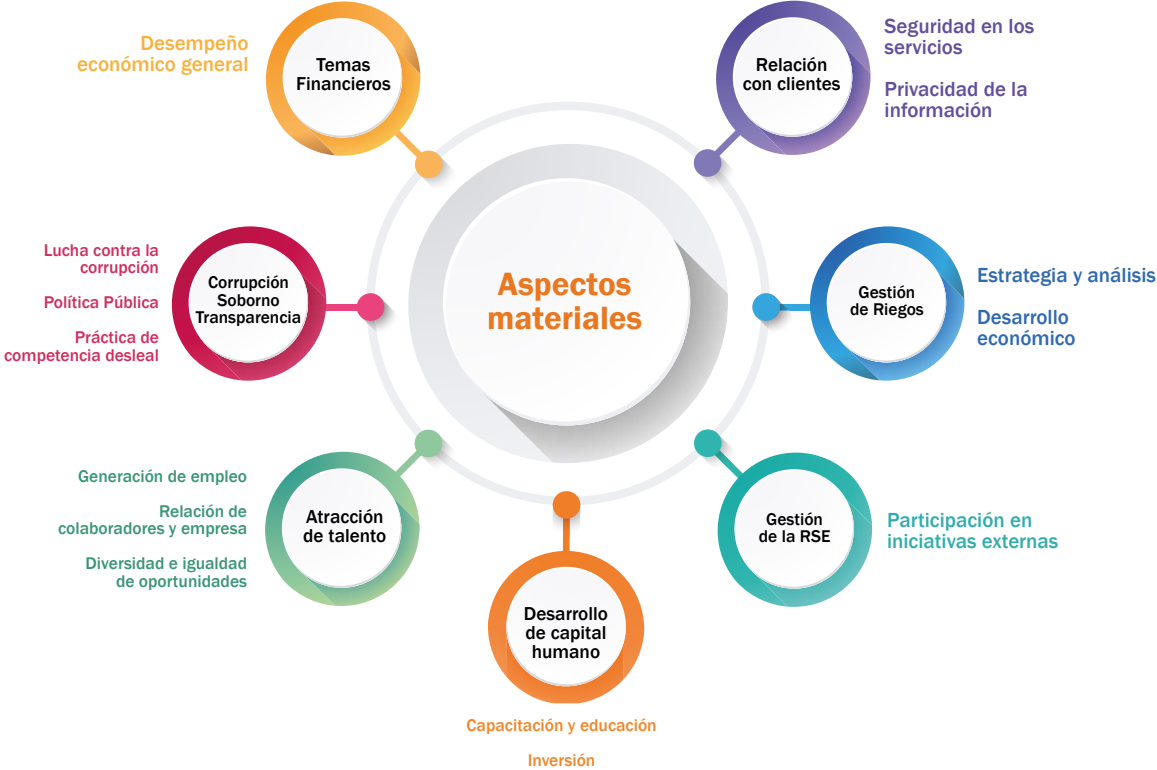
Desempeño económico general

Temas Financieros

Relación con clientes

Seguridad en los servicios

Privacidad de la información

Lucha contra la corrupción

Política Pública

Práctica de competencia desleal

Corrupción Soborno Transparencia

Aspectos materiales

Gestión de Riegos

Estrategia y análisis

Desarrollo económico

Generación de empleo

Relación de colaboradores y empresa

Diversidad e igualdad de oportunidades

Atracción de talento

Gestión de la RSE

Participación en iniciativas externas

Desarrollo de capital humano

Capacitación y educación

Inversión